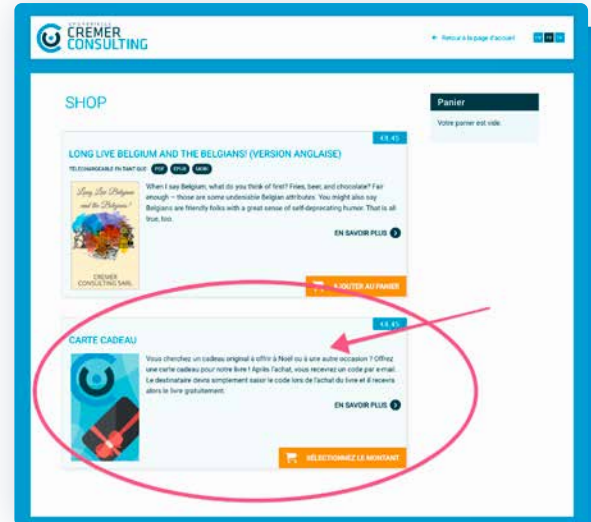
CREMER CONSULTING

← Retour à la page d'accueil

SHOP

Panier

Votre panier est vide.

€8.45

LONG LIVE BELGIUM AND THE BELGIANS! (VERSION ANGLAISE)

TÉLÉCHARGEABLE EN TANT QUE: PDF EPUB MOBI

Long Live Belgium and the Belgians!

CREMER CONSULTING SARL

When I say Belgium, what do you think of first? Fries, beer, and chocolate? Fair enough – those are some undeniable Belgian attributes. You might also say Belgians are friendly folks with a great sense of self-deprecating humor. That is all true, too.

EN SAVOIR PLUS

AJOUTER AU PANIER

€8.45

CARTE CADEAU

Vous cherchez un cadeau original à offrir à Noël ou à une autre occasion ? Offrez une carte cadeau pour notre livre ! Après l'achat, vous recevrez un code par e-mail. Le destinataire devra simplement saisir le code lors de l'achat du livre et il recevra alors le livre gratuitement.

EN SAVOIR PLUS

SÉLECTIONNEZ LE MONTANT